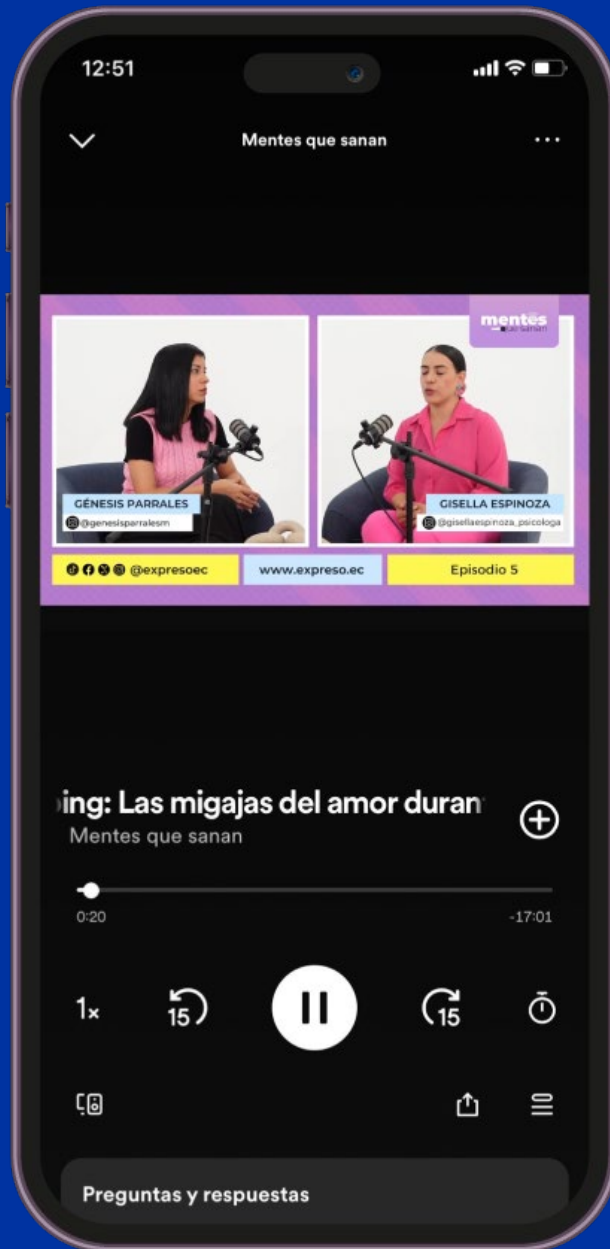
12:51

Mentes que sanan

mentes que sanan

GÉNESIS PARRALES
@genesisparralesm

GISELLA ESPINOZA
@gisellaespinoza_psicologa

@expresoec

www.expreso.ec

Episodio 5

ing: Las migajas del amor duran

Mentes que sanan

0:20

-17:01

1x

15

15

Preguntas y respuestas